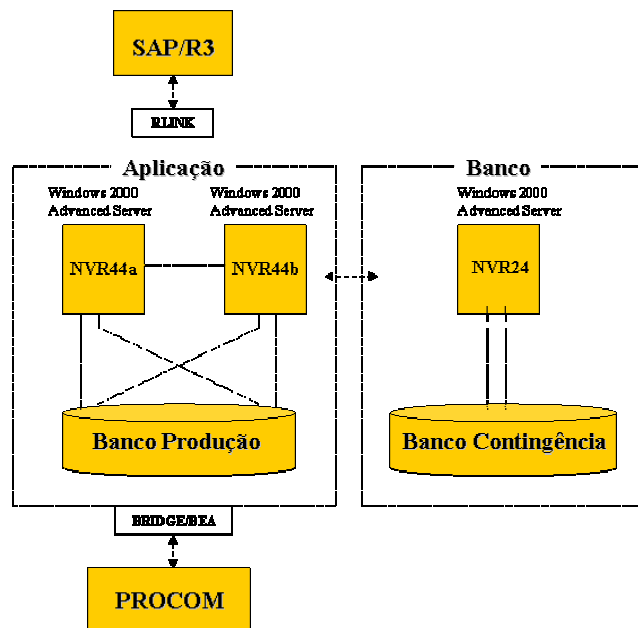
SAP/R3

RLINK

Aplicação

Windows 2000 Advanced Server

Windows 2000 Advanced Server

NVR44a

NVR44b

Banco Produção

Banco

Windows 2000 Advanced Server

NVR24

Banco Contingência

BRIDGE/BEA

PROCOM